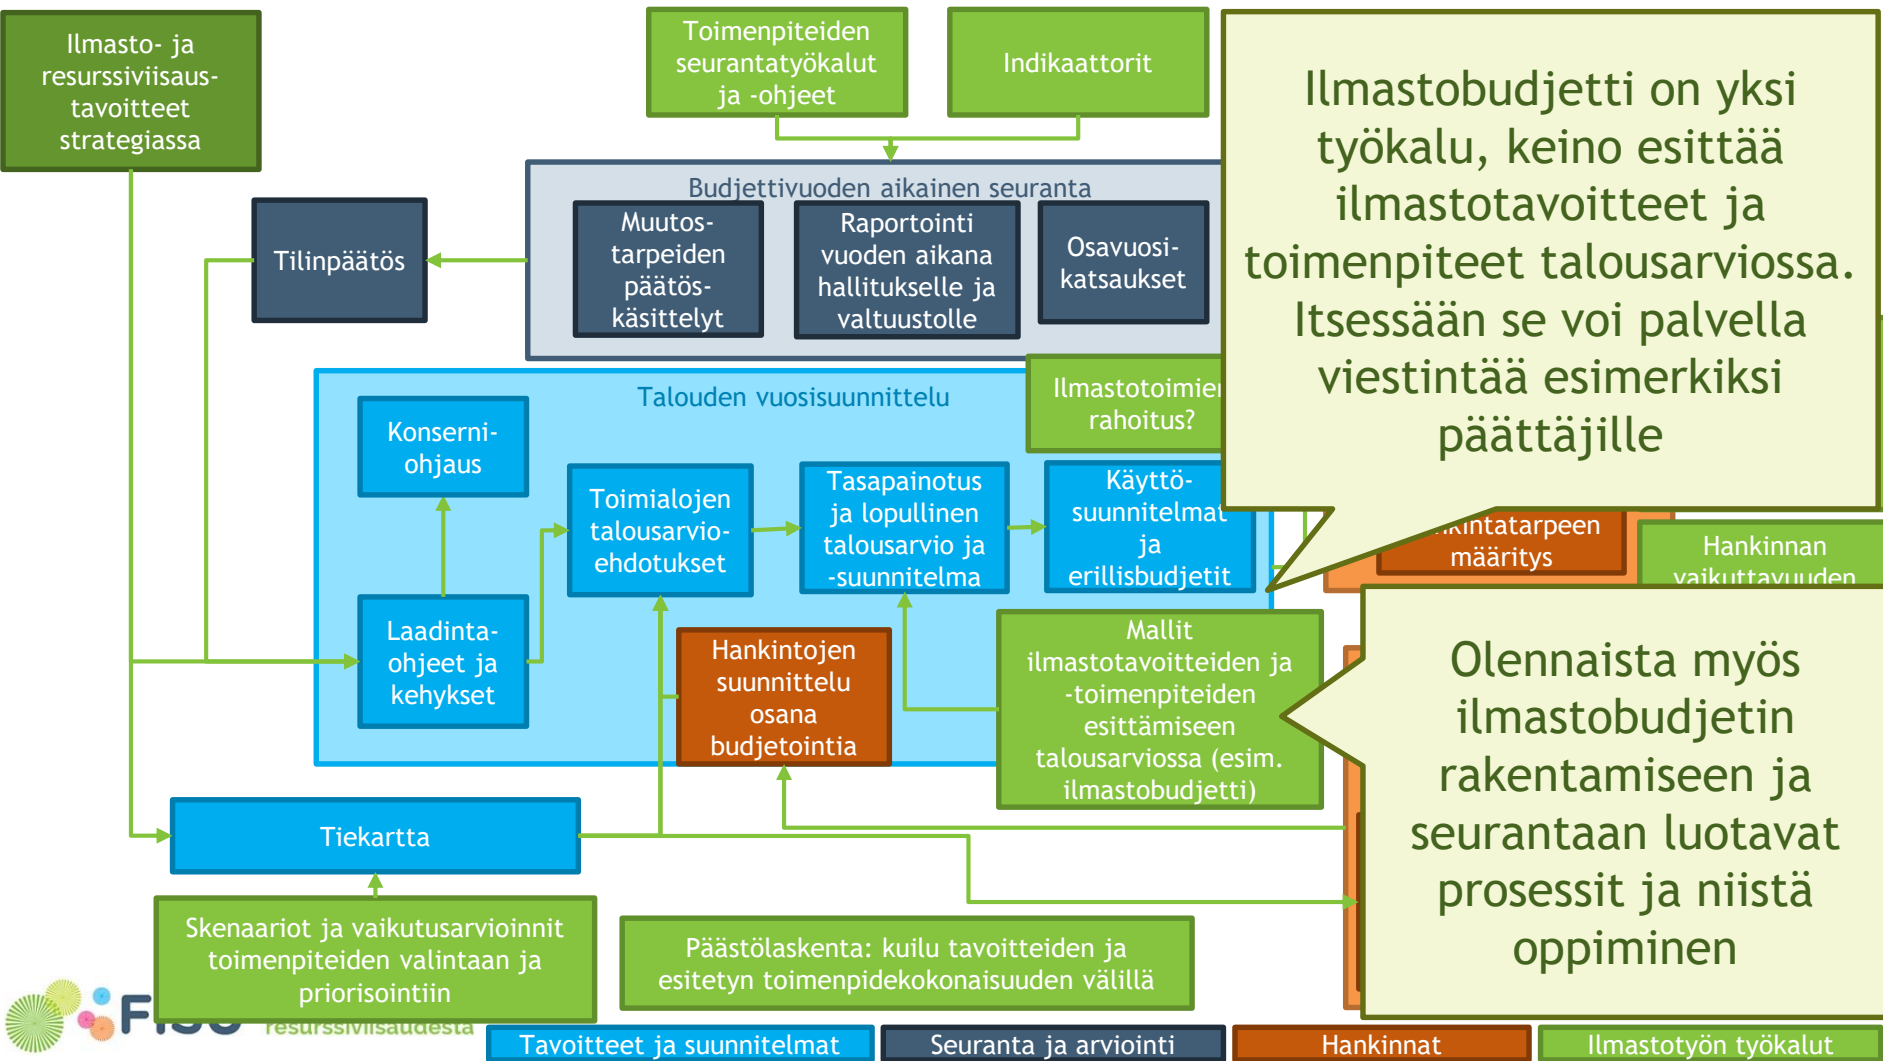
Ilmasto- ja resurssiviisaus-tavoitteet strategiassa

Toimenpiteiden seurantatyökalut ja -ohjeet

Indikaattorit

Ilmastobudjetti on yksi työkalu, keino esittää ilmastotavoitteet ja toimenpiteet talousarviossa. Itsessään se voi palvella viestintää esimerkiksi päättäjille

Budjettivuoden aikainen seuranta

Tilinpäätös

Muutos-tarpeiden päätös-käsittelyt

Raportointi vuoden aikana hallitukselle ja valtuustolle

Osavuosi-katsaukset

Talouden vuosisuunnittelu

Ilmastotoimien rahoitus?

Konserni-ohjaus

Toimialojen talousarvio-ehdotukset

Tasapainotus ja lopullinen talousarvio ja -suunnitelma

Käyttö-suunnitelmat ja erillisbudjetit

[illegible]intatarpeen määritys

Hankinnan vaikuttavuuden

Laadinta-ohjeet ja kehykset

Hankintojen suunnittelu osana budjetointia

Mallit ilmastotavoitteiden ja -toimenpiteiden esittämiseen talousarviossa (esim. ilmastobudjetti)

Olennaista myös ilmastobudjetin rakentamiseen ja seurantaan luotavat prosessit ja niistä oppiminen

Tiekartta

Skenaariot ja vaikutusarvioinnit toimenpiteiden valintaan ja priorisointiin

Päästölaskenta: kuilu tavoitteiden ja esitetyn toimenpidekokonaisuuden välillä

FISU resurssiviisaudesta

Tavoitteet ja suunnitelmat

Seuranta ja arviointi

Hankinnat

Ilmastotyön työkalut